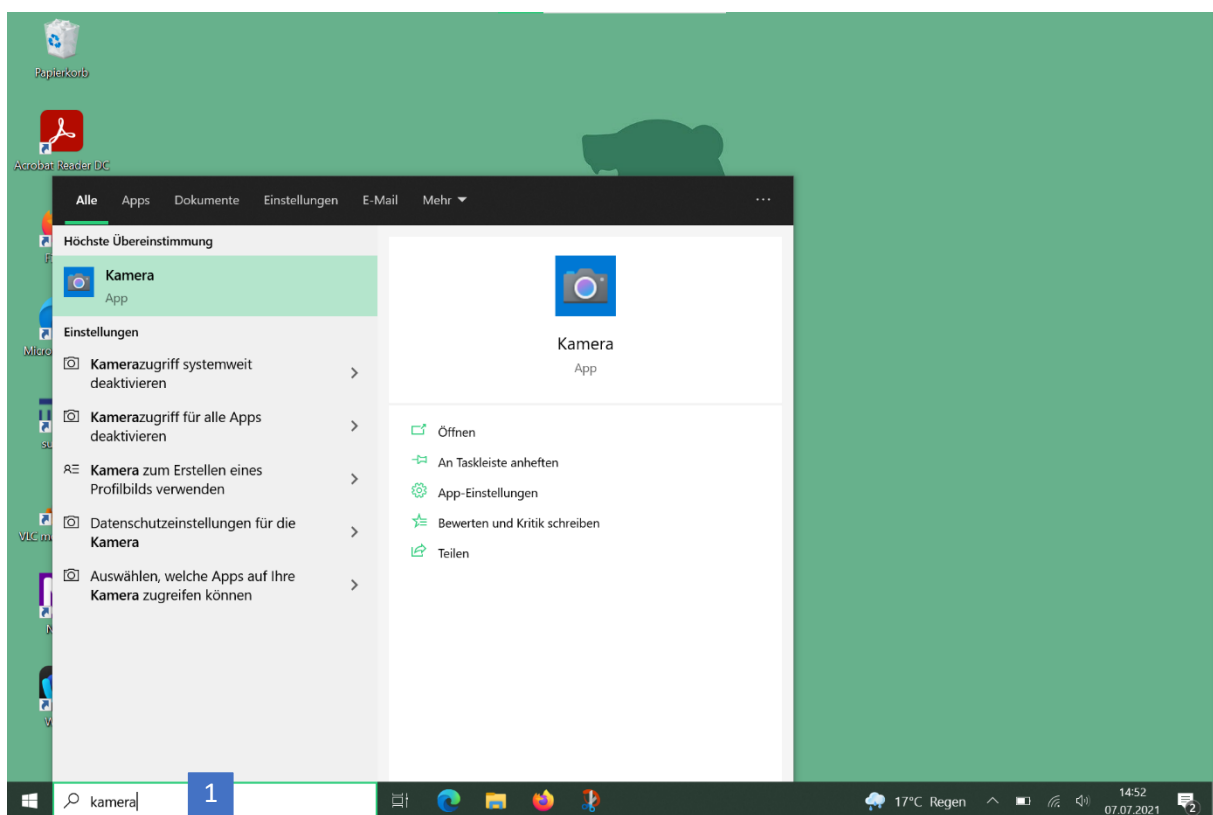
Papierkorb

Acrobat Reader DC

Micro

VLC m

Alle Apps Dokumente Einstellungen E-Mail Mehr ▾ ···

Höchste Übereinstimmung

Kamera
App

Einstellungen

Kamerazugriff systemweit deaktivieren

Kamerazugriff für alle Apps deaktivieren

Kamera zum Erstellen eines Profilbilds verwenden

Datenschutzeinstellungen für die Kamera

Auswählen, welche Apps auf Ihre Kamera zugreifen können

Kamera
App

Öffnen
An Taskleiste anheften
App-Einstellungen
Bewerten und Kritik schreiben
Teilen

kamera

1

17°C Regen

14:52
07.07.2021

2